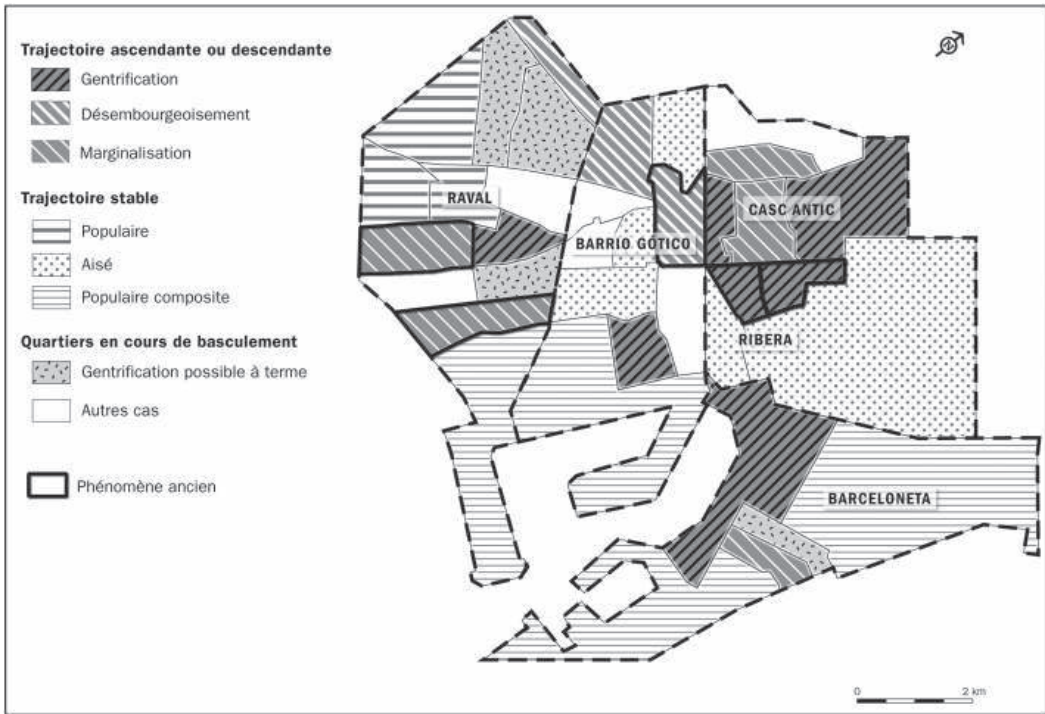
Trajectoire ascendante ou descendante
Gentrification
Désembourgeoisement
Marginalisation

Trajectoire stable
Populaire
Aisé
Populaire composite

Quartiers en cours de basculement
Gentrification possible à terme
Autres cas

Phénomène ancien

RAVAL
BARRIO GOTICO
CASC ANTIC
RIBERA
BARCELONETA

0
2 km